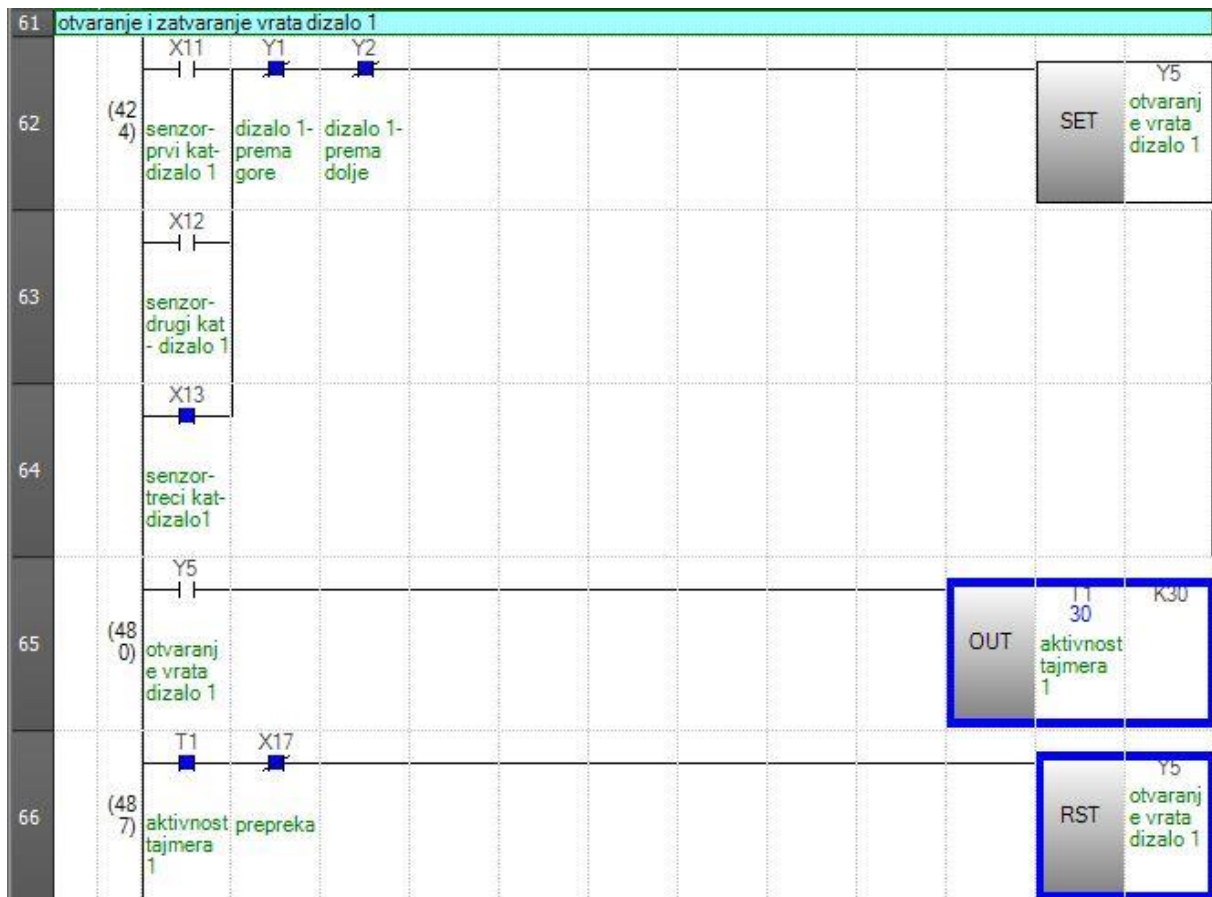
61 otvaranje i zatvaranje vrata dizalo 1

62 (424) X11 senzor-prvi kat-dizalo 1 Y1 dizalo 1-prema gore Y2 dizalo 1-prema dolje SET Y5 otvaranje vrata dizalo 1

63 X12 senzor-drugi kat - dizalo 1

64 X13 senzor-treci kat-dizalo1

65 (480) Y5 otvaranje vrata dizalo 1 OUT T1 30 aktivnost tajmera 1 K30

66 (487) T1 aktivnost tajmera 1 X17 prepreka RST Y5 otvaranje vrata dizalo 1